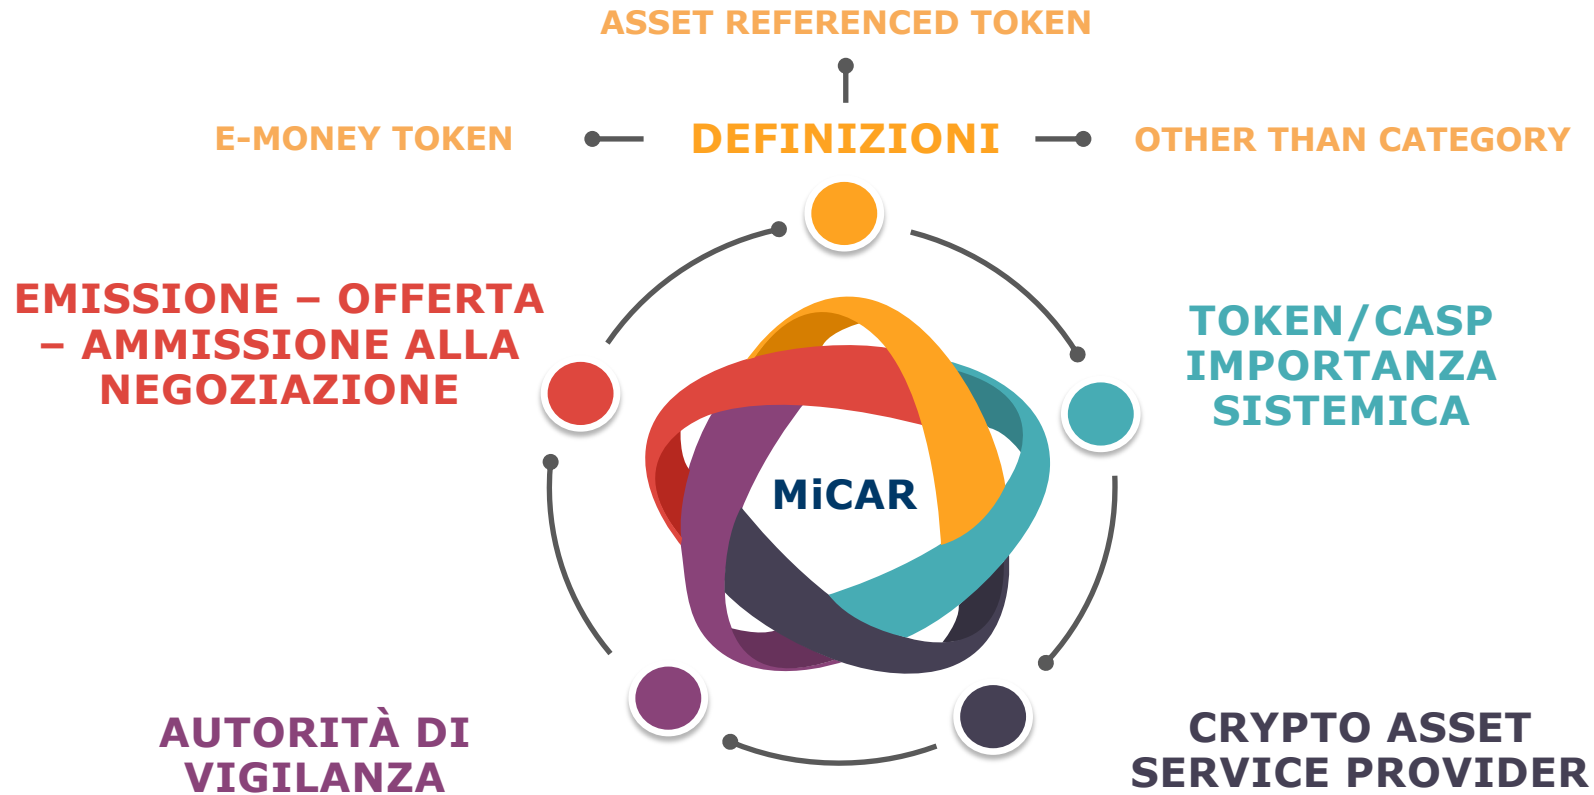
ASSET REFERENCED TOKEN

E-MONEY TOKEN

DEFINIZIONI

OTHER THAN CATEGORY

EMISSIONE – OFFERTA – AMMISSIONE ALLA NEGOZIAZIONE

TOKEN/CASP IMPORTANZA SISTEMICA

MiCAR

AUTORITÀ DI VIGILANZA

CRYPTO ASSET SERVICE PROVIDER